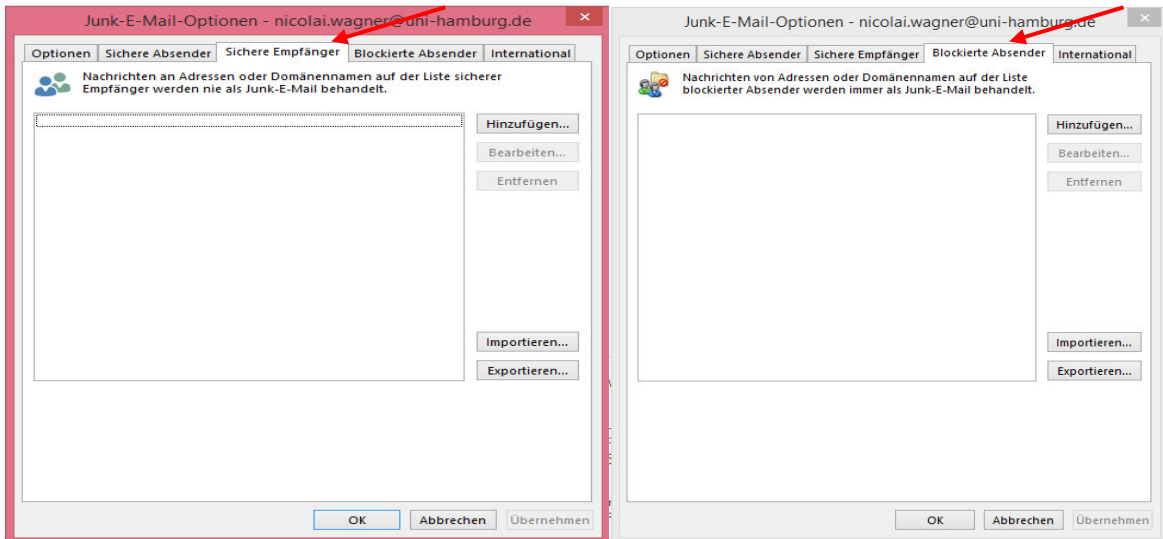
Junk-E-Mail-Optionen - nicolai.wagner@uni-hamburg.de

Optionen | Sichere Absender | Sichere Empfänger | Blockierte Absender | International

Nachrichten an Adressen oder Domänennamen auf der Liste sicherer Empfänger werden nie als Junk-E-Mail behandelt.

Hinzufügen...
Bearbeiten...
Entfernen
Importieren...
Exportieren...

OK
Abbrechen
Übernehmen

Junk-E-Mail-Optionen - nicolai.wagner@uni-hamburg.de

Optionen | Sichere Absender | Sichere Empfänger | Blockierte Absender | International

Nachrichten von Adressen oder Domänennamen auf der Liste blockierter Absender werden immer als Junk-E-Mail behandelt.

Hinzufügen...
Bearbeiten...
Entfernen
Importieren...
Exportieren...

OK
Abbrechen
Übernehmen